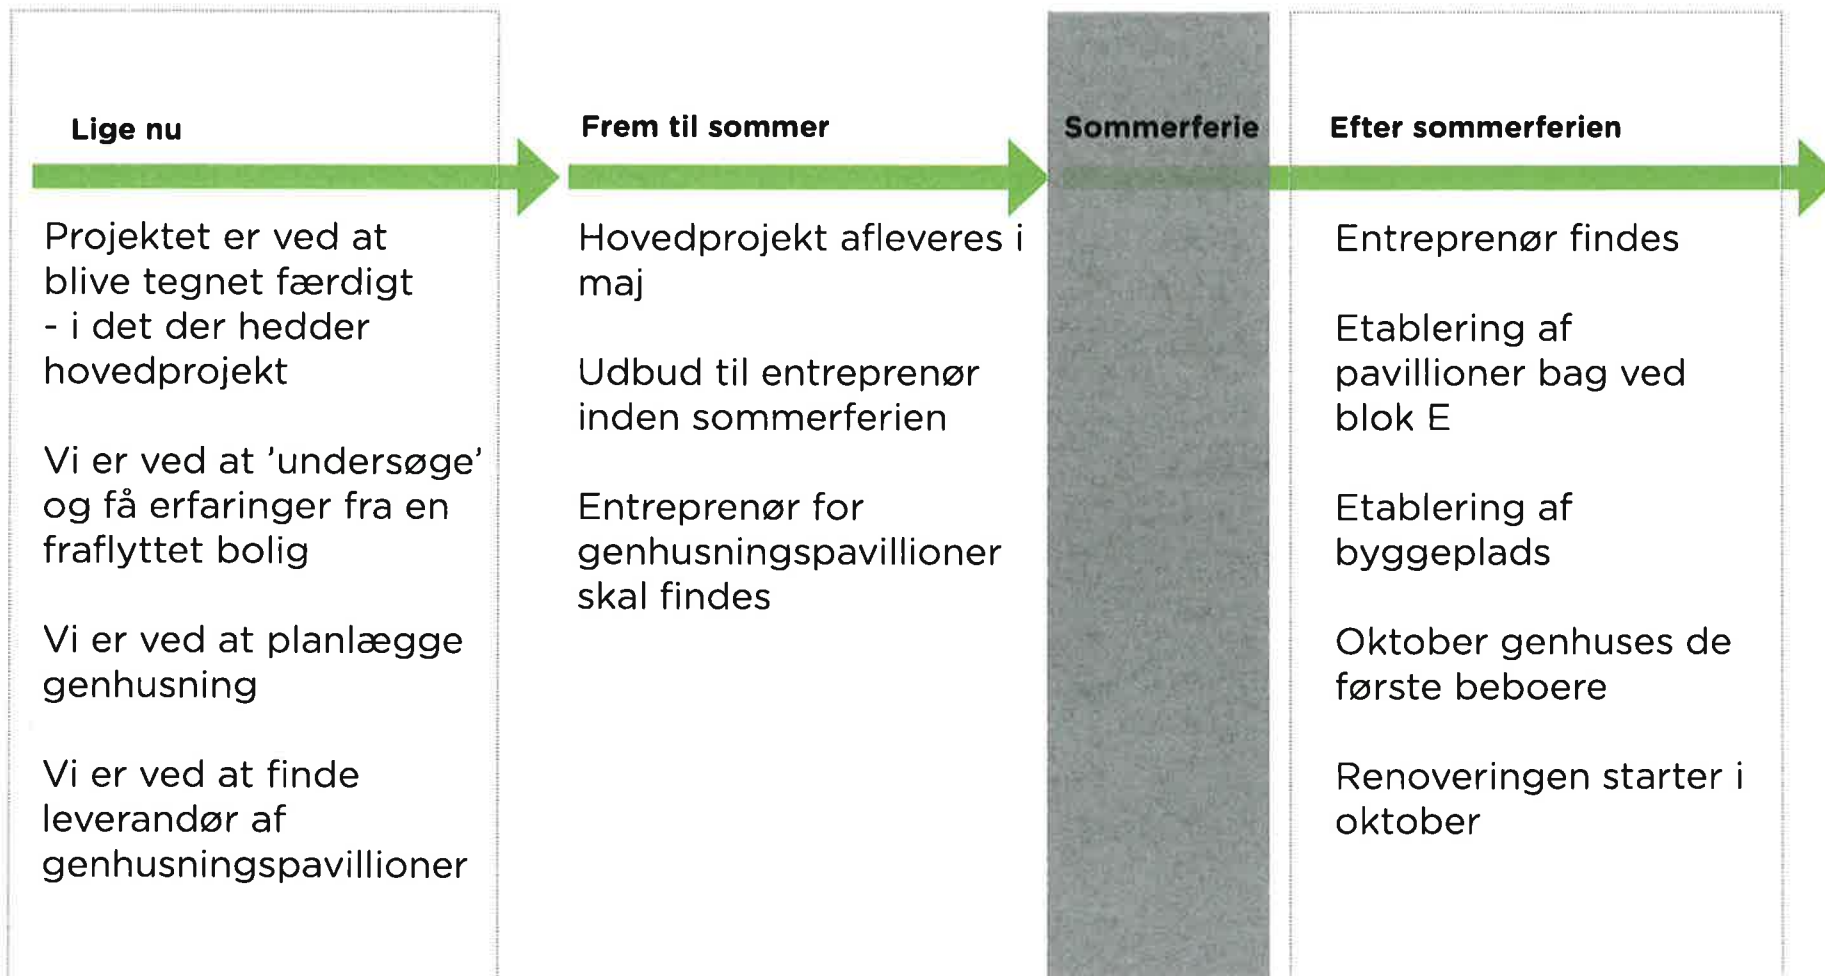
Lige nu

Projektet er ved at blive tegnet færdigt - i det der hedder hovedprojekt

Vi er ved at 'undersøge' og få erfaringer fra en fraflyttet bolig

Vi er ved at planlægge genhusning

Vi er ved at finde leverandør af genhusningspavillioner

Frem til sommer

Hovedprojekt afleveres i maj

Udbud til entreprenør inden sommerferien

Entreprenør for genhusningspavillioner skal findes

Sommerferie

Efter sommerferien

Entreprenør findes

Etablering af pavillioner bag ved blok E

Etablering af byggeplads

Oktober genhuses de første beboere

Renoveringen starter i oktober